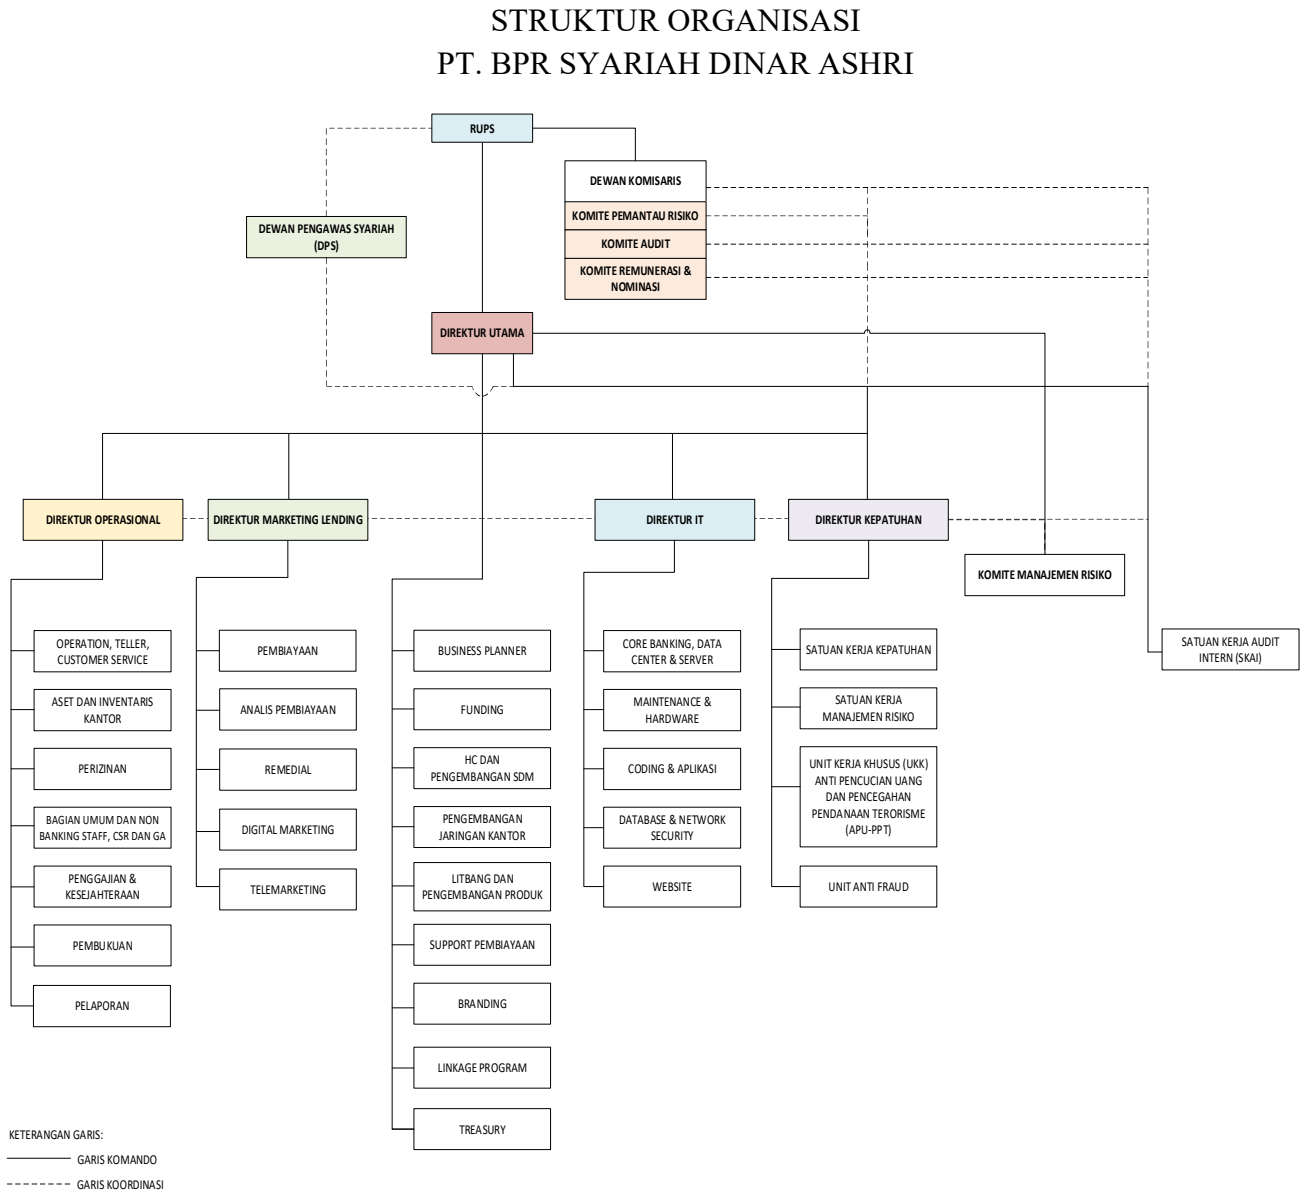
STRUKTUR ORGANISASI
PT. BPR SYARIAH DINAR ASHRI

RUPS

DEWAN KOMISARIS

KOMITE PEMANTAU RISIKO

KOMITE AUDIT

KOMITE REMUNERASI & NOMINASI

DEWAN PENGAWAS SYARIAH (DPS)

DIREKTUR UTAMA

DIREKTUR OPERASIONAL

DIREKTUR MARKETING LENDING

DIREKTUR IT

DIREKTUR KEPATUHAN

KOMITE MANAJEMEN RISIKO

SATUAN KERJA AUDIT INTERN (SKAI)

OPERATION, TELLER, CUSTOMER SERVICE

ASET DAN INVENTARIS KANTOR

PERIZINAN

BAGIAN UMUM DAN NON BANKING STAFF, CSR DAN GA

PENGGAJIAN & KESEJAHTERAAN

PEMBUKUAN

PELAPORAN

PEMBIAYAAN

ANALIS PEMBIAYAAN

REMEDIAL

DIGITAL MARKETING

TELEMARKETING

BUSINESS PLANNER

FUNDING

HC DAN PENGEMBANGAN SDM

PENGEMBANGAN JARINGAN KANTOR

LITBANG DAN PENGEMBANGAN PRODUK

SUPPORT PEMBIAYAAN

BRANDING

LINKAGE PROGRAM

TREASURY

CORE BANKING, DATA CENTER & SERVER

MAINTENANCE & HARDWARE

CODING & APLIKASI

DATABASE & NETWORK SECURITY

WEBSITE

SATUAN KERJA KEPATUHAN

SATUAN KERJA MANAJEMEN RISIKO

UNIT KERJA KHUSUS (UKK) ANTI PENCUCIAN UANG DAN PENCEGAHAN PENDANAAN TERORISME (APU-PPT)

UNIT ANTI FRAUD

KETERANGAN GARIS:
GARIS KOMANDO
GARIS KOORDINASI